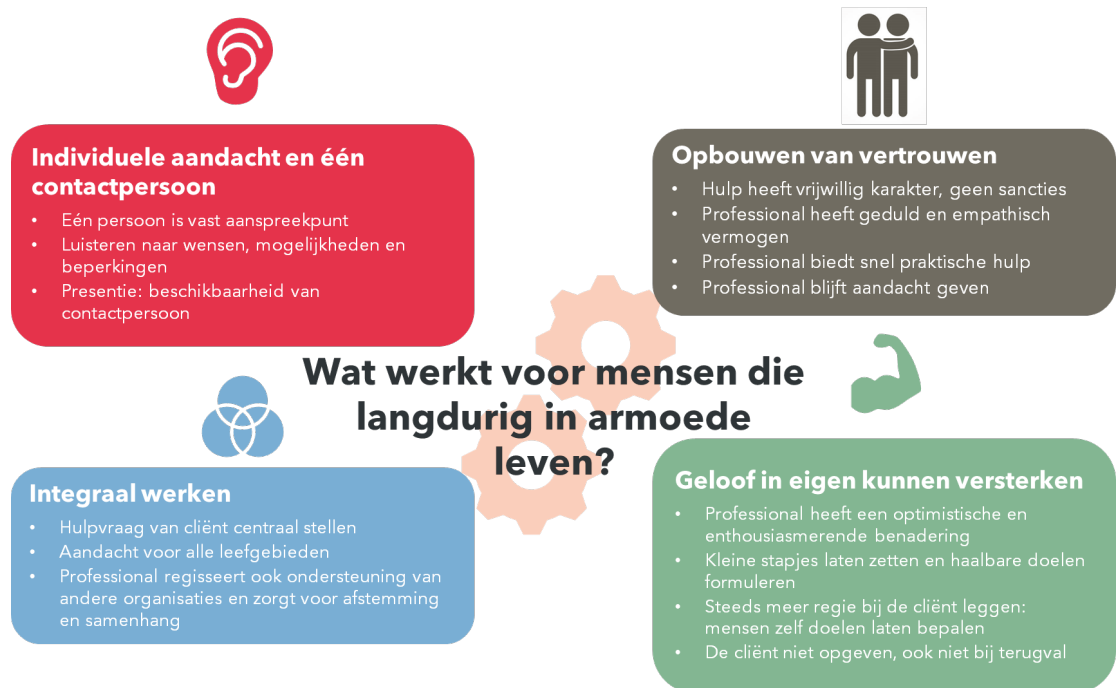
Individuele aandacht en één contactpersoon

- Eén persoon is vast aanspreekpunt
- Luisteren naar wensen, mogelijkheden en beperkingen
- Presentie: beschikbaarheid van contactpersoon

Opbouwen van vertrouwen

- Hulp heeft vrijwillig karakter, geen sancties
- Professional heeft geduld en empathisch vermogen
- Professional biedt snel praktische hulp
- Professional blijft aandacht geven

Wat werkt voor mensen die langdurig in armoede leven?

Integraal werken

- Hulpvraag van cliënt centraal stellen
- Aandacht voor alle leefgebieden
- Professional regisseert ook ondersteuning van andere organisaties en zorgt voor afstemming en samenhang

Geloof in eigen kunnen versterken

- Professional heeft een optimistische en enthousiasmerende benadering
- Kleine stapjes laten zetten en haalbare doelen formuleren
- Steeds meer regie bij de cliënt leggen: mensen zelf doelen laten bepalen
- De cliënt niet opgeven, ook niet bij terugval